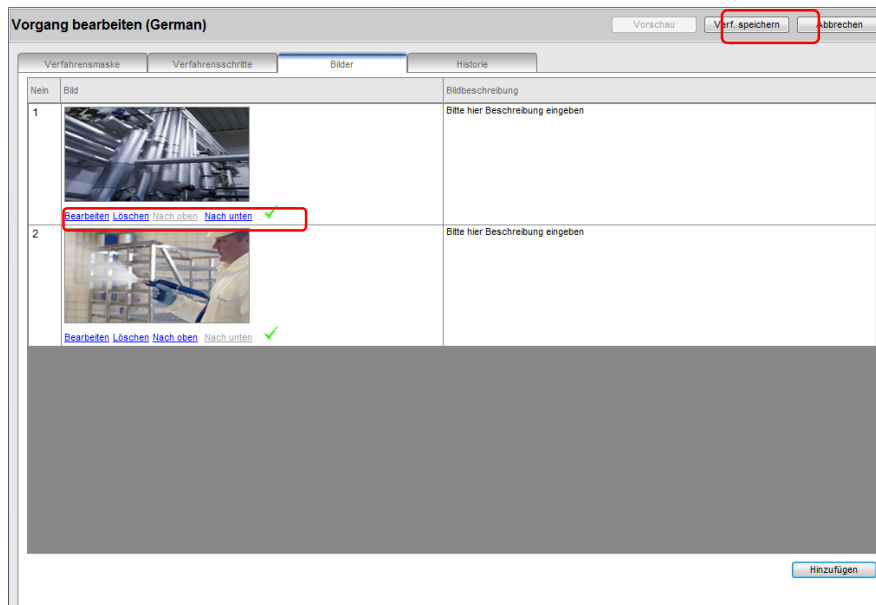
Vorgang bearbeiten (German)

Vorschau Verf. speichern Abbrechen

Verfahrensmaske Verfahrensschritte Bilder Historie

| Nein | Bild | Bildbeschreibung |
|---|---|---|
| 1 | Bearbeiten Löschen Nach oben Nach unten | Bitte hier Beschreibung eingeben |
| 2 | Bearbeiten Löschen Nach oben Nach unten | Bitte hier Beschreibung eingeben |

Hinzufügen